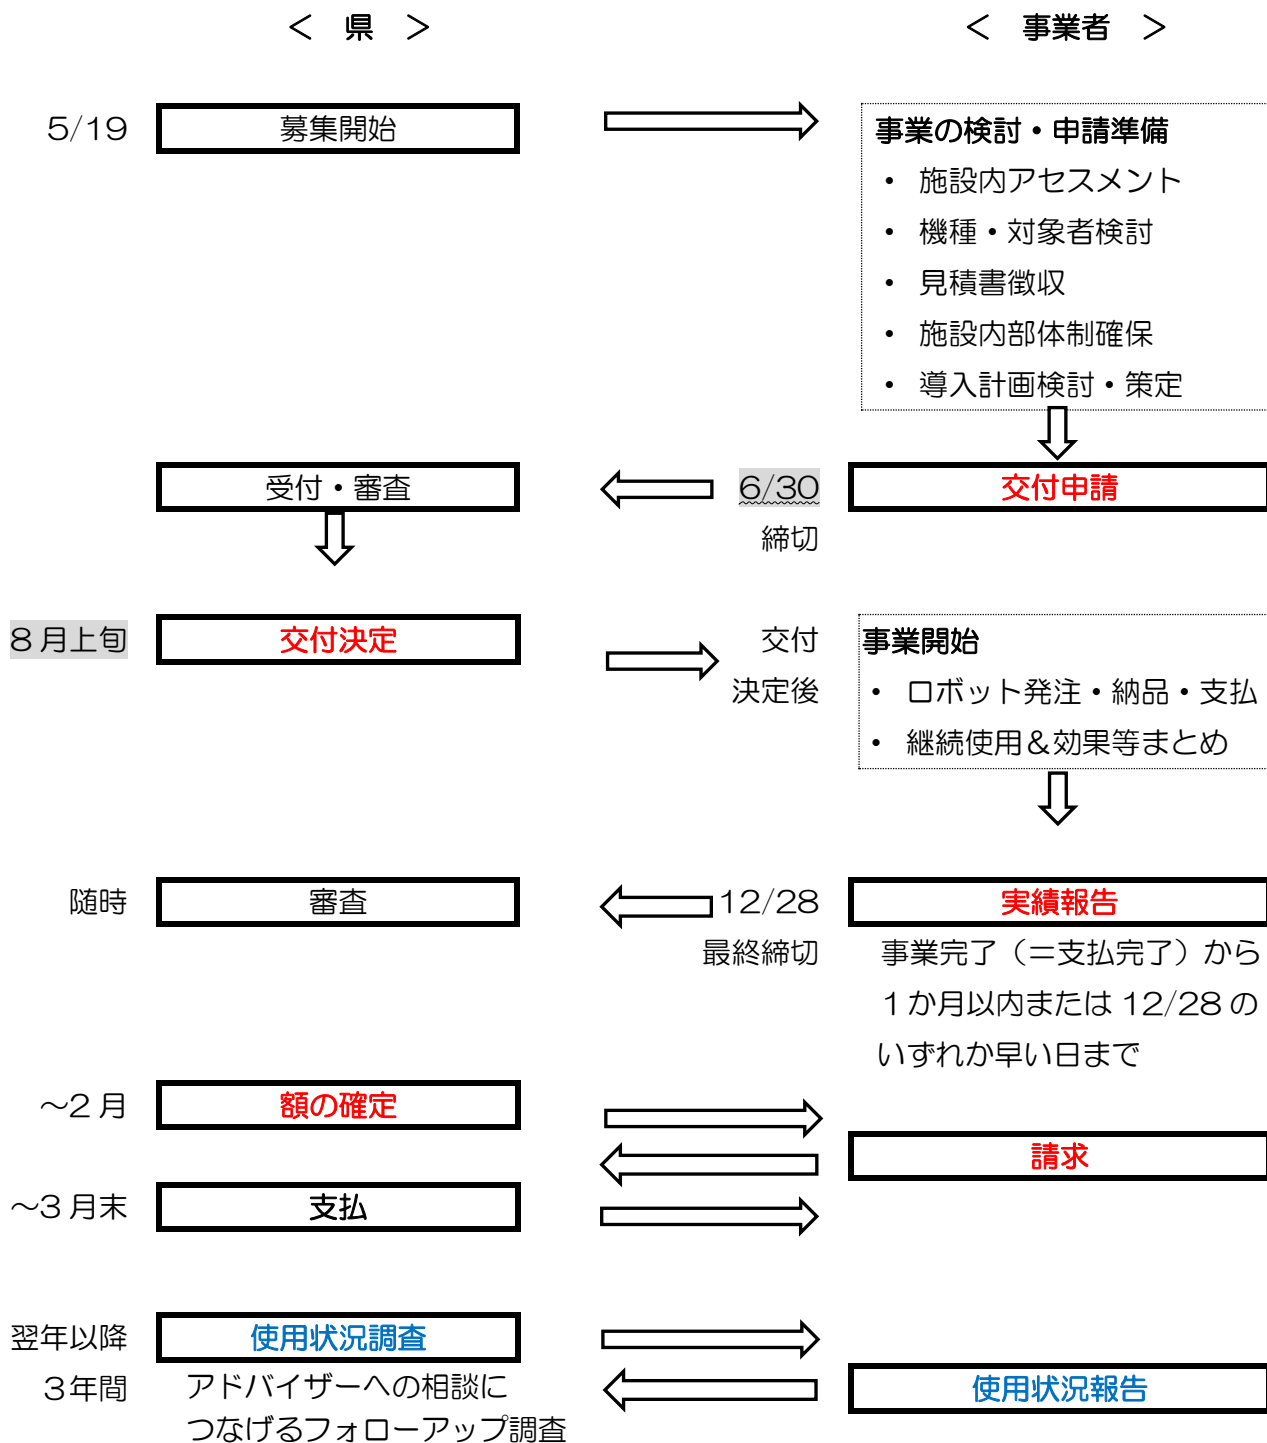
＜　県　＞

＜　事業者　＞

5/19

募集開始

事業の検討・申請準備
• 施設内アセスメント
• 機種・対象者検討
• 見積書徴収
• 施設内部体制確保
• 導入計画検討・策定

受付・審査

6/30
締切

交付申請

８月上旬

交付決定

交付
決定後

事業開始
• ロボット発注・納品・支払
• 継続使用＆効果等まとめ

随時

審査

12/28
最終締切

実績報告

事業完了（＝支払完了）から１か月以内または 12/28 のいずれか早い日まで

～２月

額の確定

請求

～３月末

支払

翌年以降
３年間

使用状況調査

アドバイザーへの相談につなげるフォローアップ調査

使用状況報告